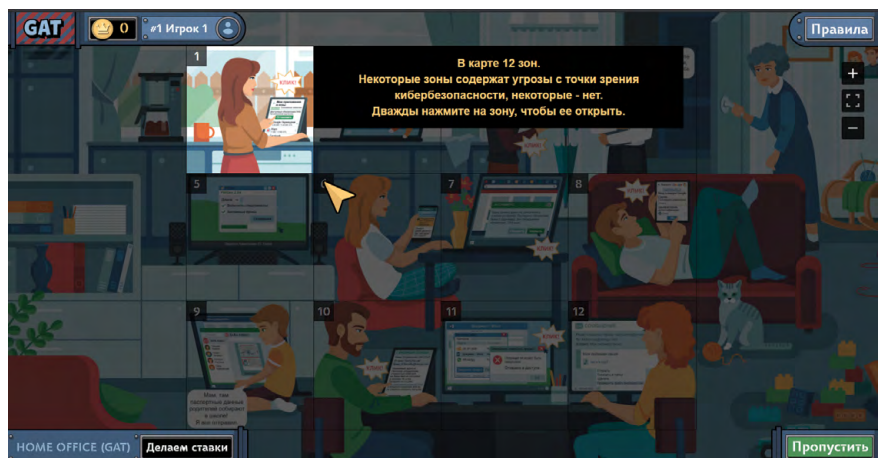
GAT
0
#1 Игрок 1
Правила

1
В карте 12 зон.
Некоторые зоны содержат угрозы с точки зрения кибербезопасности, некоторые - нет.
Дважды нажмите на зону, чтобы ее открыть.

+
−

5
6
7
8
9
10
11
12

Мои тоже пароли данные родителей сохранят в базе! Я все сохранил!

HOME OFFICE (GAT)
Делаем ставки
Пропустить